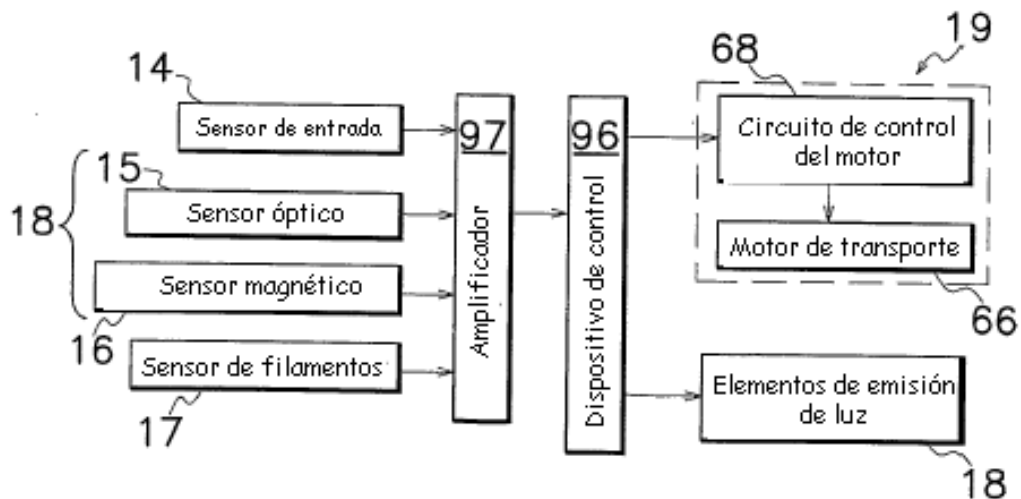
19

68

14

Sensor de entrada

97

96

Circuito de control del motor

15

18

Sensor óptico

Amplificador

Dispositivo de control

Motor de transporte

Sensor magnético

66

16

Sensor de filamentos

Elementos de emisión de luz

17

18